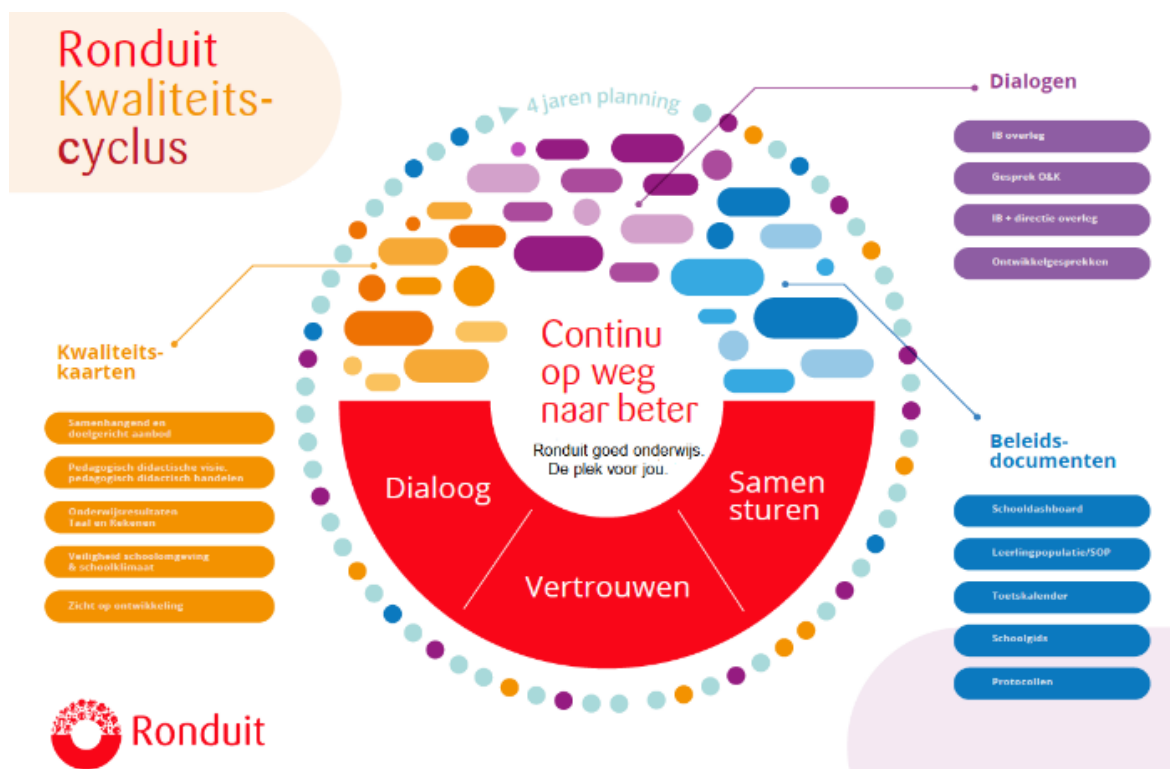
Ronduit Kwaliteits-cyclus

4 jaren planning

Dialogen

IB overleg

Gesprek O&K

IB + directie overleg

Ontwikkelgesprekken

Kwaliteits-kaarten

Samenhangend en doelgericht aanbod

Pedagogisch didactische visie, pedagogisch didactisch handelen

Onderwijsresultaten Taal en Rekenen

Veiligheid schoolomgeving & schoolklimaat

Zicht op ontwikkeling

Continu op weg naar beter

Ronduit goed onderwijs. De plek voor jou.

Dialoog

Samen sturen

Vertrouwen

Beleids-documenten

Schooldashboard

Leerlingpopulatie/SOP

Toetskalender

Schoolgids

Protocollen

Ronduit